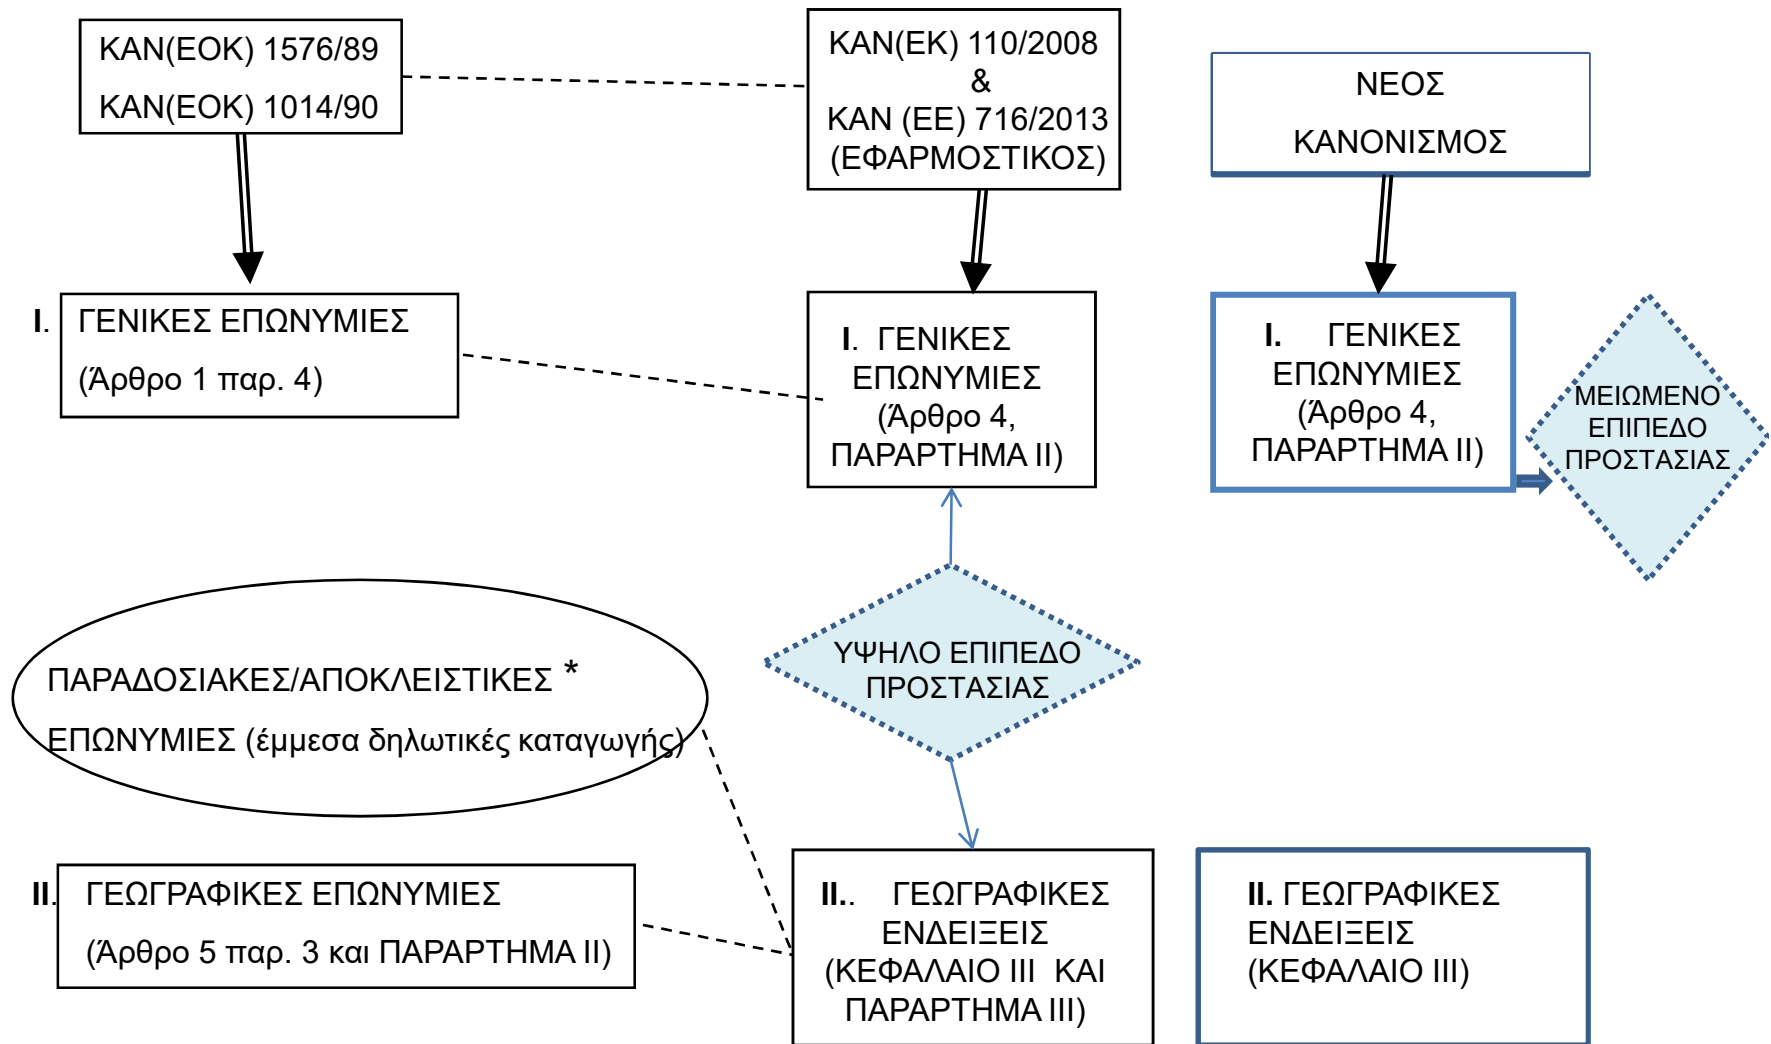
ΚΑΝ(ΕΟΚ) 1576/89

ΚΑΝ(ΕΟΚ) 1014/90

ΚΑΝ(ΕΚ) 110/2008
&
ΚΑΝ (ΕΕ) 716/2013
(ΕΦΑΡΜΟΣΤΙΚΟΣ)

ΝΕΟΣ
ΚΑΝΟΝΙΣΜΟΣ

I. ΓΕΝΙΚΕΣ ΕΠΩΝΥΜΙΕΣ
(Άρθρο 1 παρ. 4)

I. ΓΕΝΙΚΕΣ ΕΠΩΝΥΜΙΕΣ
(Άρθρο 4, ΠΑΡΑΡΤΗΜΑ ΙΙ)

I. ΓΕΝΙΚΕΣ ΕΠΩΝΥΜΙΕΣ
(Άρθρο 4, ΠΑΡΑΡΤΗΜΑ ΙΙ)

ΜΕΙΩΜΕΝΟ ΕΠΙΠΕΔΟ ΠΡΟΣΤΑΣΙΑΣ

ΠΑΡΑΔΟΣΙΑΚΕΣ/ΑΠΟΚΛΕΙΣΤΙΚΕΣ *
ΕΠΩΝΥΜΙΕΣ (έμμεσα δηλωτικές καταγωγής)

ΥΨΗΛΟ ΕΠΙΠΕΔΟ ΠΡΟΣΤΑΣΙΑΣ

II. ΓΕΩΓΡΑΦΙΚΕΣ ΕΠΩΝΥΜΙΕΣ
(Άρθρο 5 παρ. 3 και ΠΑΡΑΡΤΗΜΑ ΙΙ)

II.. ΓΕΩΓΡΑΦΙΚΕΣ ΕΝΔΕΙΞΕΙΣ
(ΚΕΦΑΛΑΙΟ ΙΙΙ ΚΑΙ ΠΑΡΑΡΤΗΜΑ ΙΙΙ)

II. ΓΕΩΓΡΑΦΙΚΕΣ ΕΝΔΕΙΞΕΙΣ
(ΚΕΦΑΛΑΙΟ ΙΙΙ)